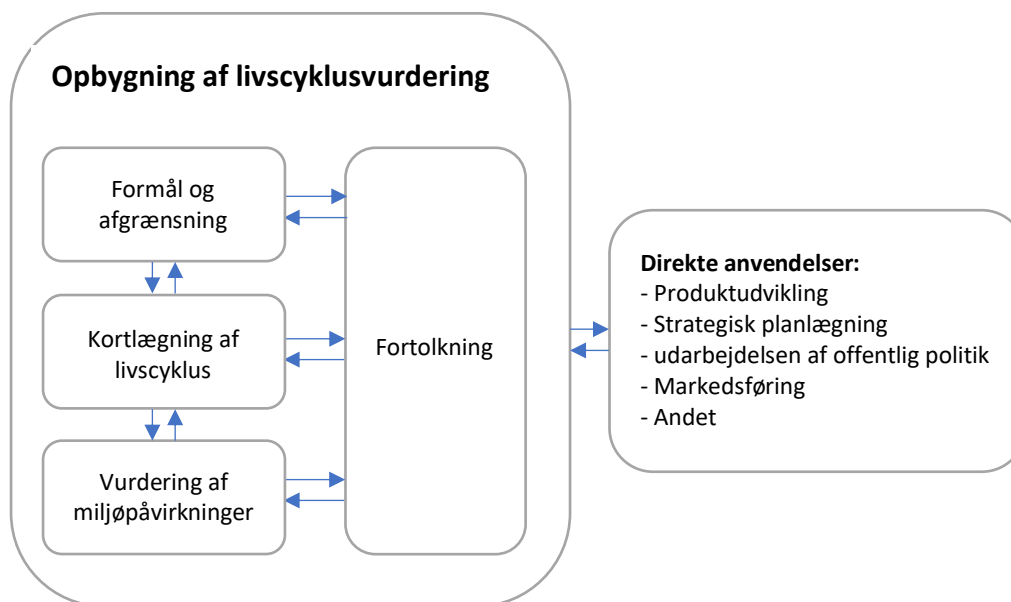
Opbygning af livscyklusvurdering

Formål og afgrænsning

Kortlægning af livscyklus

Vurdering af miljøpåvirkninger

Fortolkning

Direkte anvendelser:
- Produktudvikling
- Strategisk planlægning
- udarbejdelsen af offentlig politik
- Markedsføring
- Andet